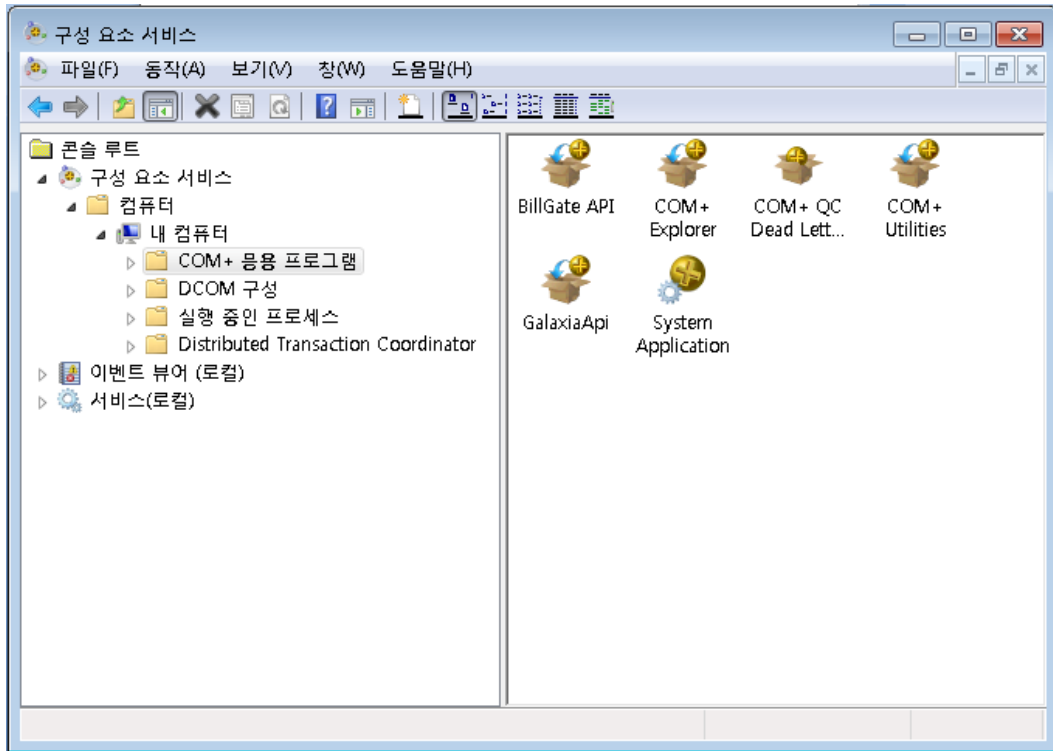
구성 요소 서비스

파일(F) 동작(A) 보기(V) 창(W) 도움말(H)

콘솔 루트
구성 요소 서비스
컴퓨터
내 컴퓨터
COM+ 응용 프로그램
DCOM 구성
실행 중인 프로세스
Distributed Transaction Coordinator
이벤트 뷰어 (로컬)
서비스(로컬)

BillGate API
COM+ Explorer
COM+ QC Dead Lett...
COM+ Utilities
GalaxiaApi
System Application